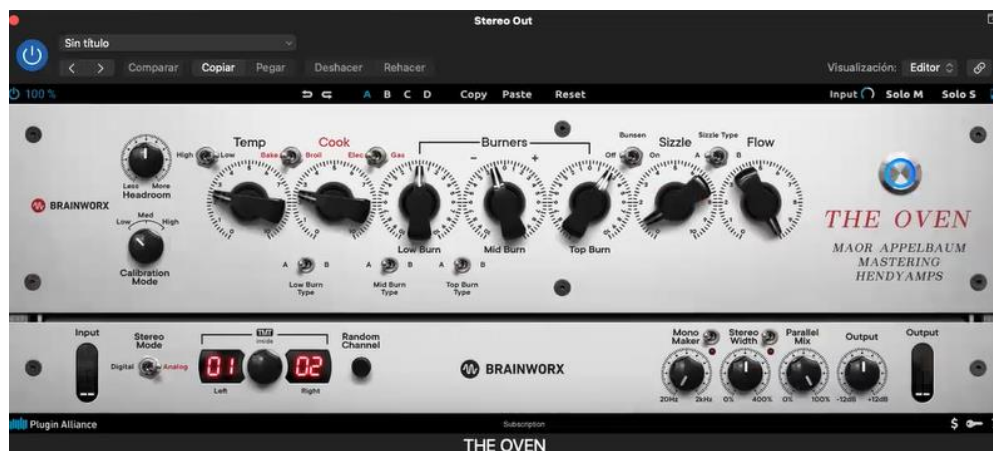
Stereo Out

Sin título

Comparar Copiar Pegar Deshacer Rehacer

Visualización: Editor

100 %

A B C D Copy Paste Reset

Input Solo M Solo S

High Low Headroom Less More

Low Med High Calibration Mode

BRAINWORX

Temp Bake Cook Broil Elec Gas

Burners – +

Bunsen Off On Sizzle Sizzle Type A B Flow

Low Burn Mid Burn Top Burn

A B Low Burn Type A B Mid Burn Type A B Top Burn Type

THE OVEN

MAOR APPELBAUM MASTERING HENDYAMPS

Input Stereo Mode Digital Analog

TMT Inside 01 02 Left Right

Random Channel

BRAINWORX

Mono Maker Stereo Width Parallel Mix Output Output

20Hz 2kHz 0% 400% 0% 100% -12dB +12dB

Plugin Alliance Subscription

THE OVEN